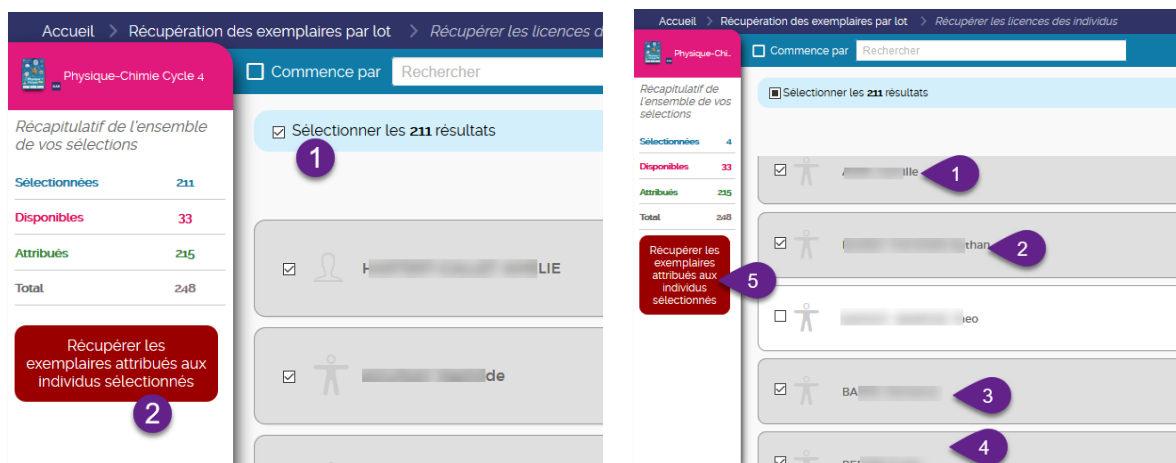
Accueil > Récupération des exemplaires par lot > Récupérer les licences d

Physique-Chimie Cycle 4

Récapitulatif de l'ensemble de vos sélections

| | |
|---|---|
| Sélectionnées | 211 |
| Disponibles | 33 |
| Attribués | 215 |
| Total | 248 |

Récupérer les exemplaires attribués aux individus sélectionnés

2

Commence par Rechercher

Sélectionner les 211 résultats

1

H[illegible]LIE

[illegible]de

Accueil > Récupération des exemplaires par lot > Récupérer les licences des individus

Physique-Chi...

Récapitulatif de l'ensemble de vos sélections

| | |
|---|---|
| Sélectionnées | 4 |
| Disponibles | 33 |
| Attribués | 215 |
| Total | 248 |

Récupérer les exemplaires attribués aux individus sélectionnés

5

Commence par Rechercher

Sélectionner les 211 résultats

A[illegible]ille 1

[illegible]than 2

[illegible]eo

BA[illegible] 3

4

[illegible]